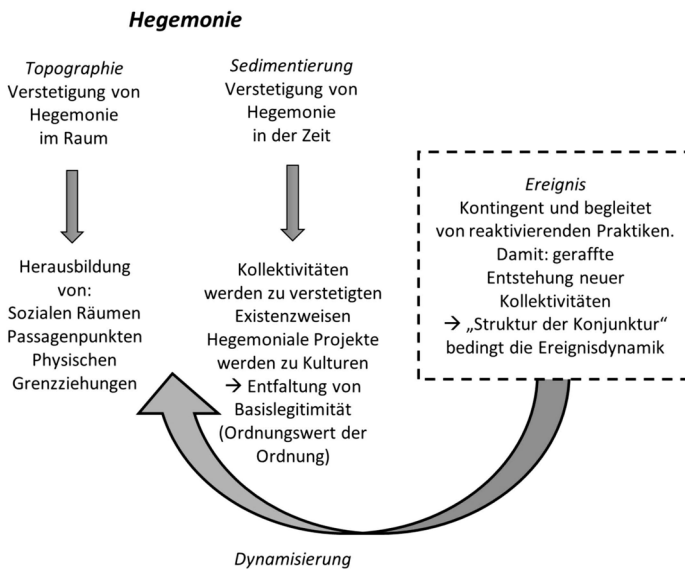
Hegemonie

Topographie
Verstetigung von Hegemonie im Raum

Herausbildung von:
Sozialen Räumen
Passagenpunkten
Physischen Grenzziehungen

Sedimentierung
Verstetigung von Hegemonie in der Zeit

Kollektivitäten werden zu verstetigten Existenzweisen
Hegemoniale Projekte werden zu Kulturen
→ Entfaltung von Basislegitimität (Ordnungswert der Ordnung)

Ereignis
Kontingent und begleitet von reaktivierenden Praktiken.
Damit: geraffte Entstehung neuer Kollektivitäten
→ „Struktur der Konjunktur" bedingt die Ereignisdynamik

Dynamisierung